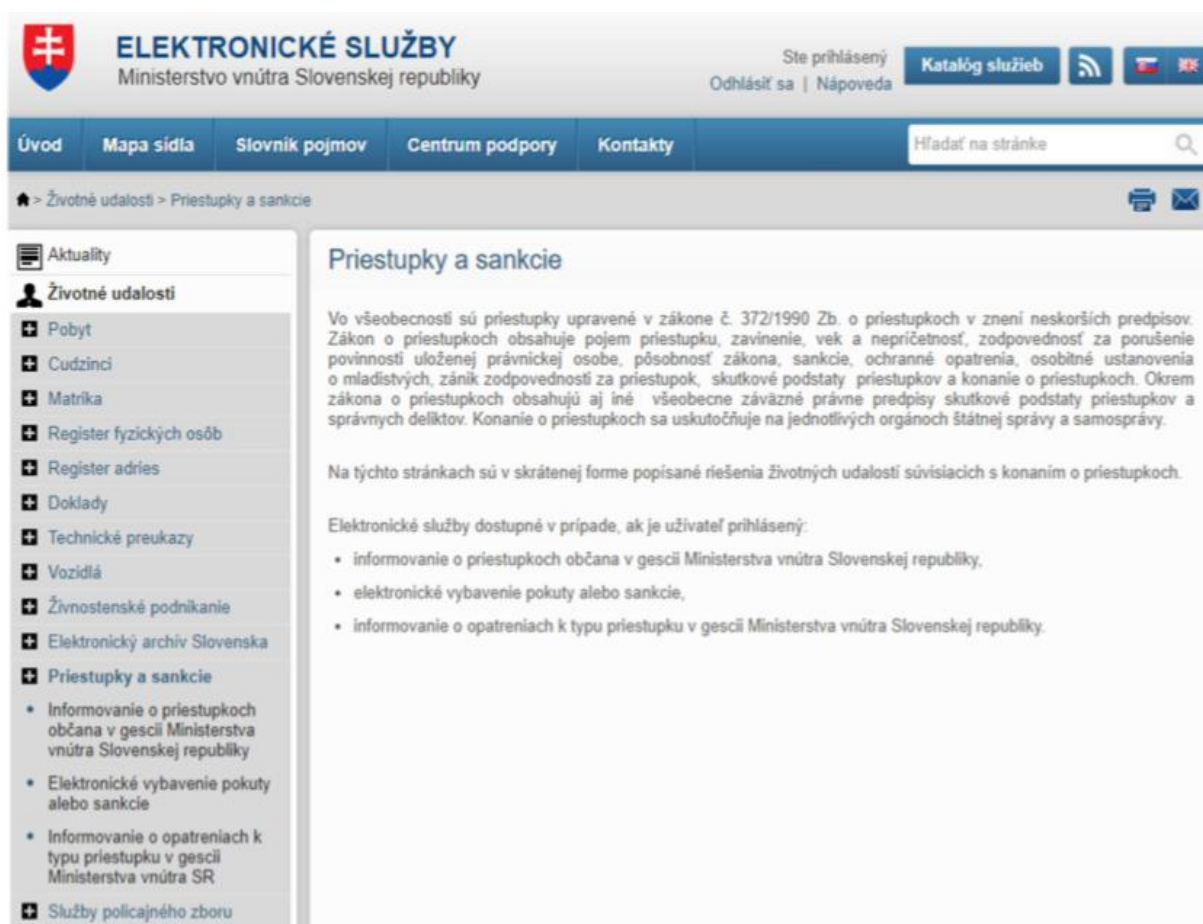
ELEKTRONICKÉ SLUŽBY
Ministerstvo vnútra Slovenskej republiky

Ste prihlásený
Odhlásiť sa | Nápoveda

Katalóg služieb

Úvod | Mapa sídla | Slovník pojmov | Centrum podpory | Kontakty

Hľadať na stránke

> Životné udalosti > Priestupky a sankcie

Aktuality
Životné udalosti
Pobyt
Cudzinci
Matrika
Register fyzických osôb
Register adries
Doklady
Technické preukazy
Vozidlá
Živnostenské podnikanie
Elektronický archív Slovenska
Priestupky a sankcie
• Informovanie o priestupkoch občana v gescii Ministerstva vnútra Slovenskej republiky
• Elektronické vybavenie pokuty alebo sankcie
• Informovanie o opatreniach k typu priestupku v gescii Ministerstva vnútra SR
Služby policajného zboru

Priestupky a sankcie

Vo všeobecnosti sú priestupky upravené v zákone č. 372/1990 Zb. o priestupkoch v znení neskorších predpisov. Zákon o priestupkoch obsahuje pojem priestupku, zavinenie, vek a nepríčetnosť, zodpovednosť za porušenie povinností uloženej právnickej osobe, pôsobnosť zákona, sankcie, ochranné opatrenia, osobitné ustanovenia o mladistvých, zánik zodpovednosti za priestupok, skutkové podstaty priestupkov a konanie o priestupkoch. Okrem zákona o priestupkoch obsahujú aj iné všeobecne záväzné právne predpisy skutkové podstaty priestupkov a správnych deliktov. Konanie o priestupkoch sa uskutočňuje na jednotlivých orgánoch štátnej správy a samosprávy.

Na týchto stránkach sú v skrátenej forme popísané riešenia životných udalostí súvisiacich s konaním o priestupkoch.

Elektronické služby dostupné v prípade, ak je užívateľ prihlásený:

• informovanie o priestupkoch občana v gescii Ministerstva vnútra Slovenskej republiky,
• elektronické vybavenie pokuty alebo sankcie,
• informovanie o opatreniach k typu priestupku v gescii Ministerstva vnútra Slovenskej republiky.